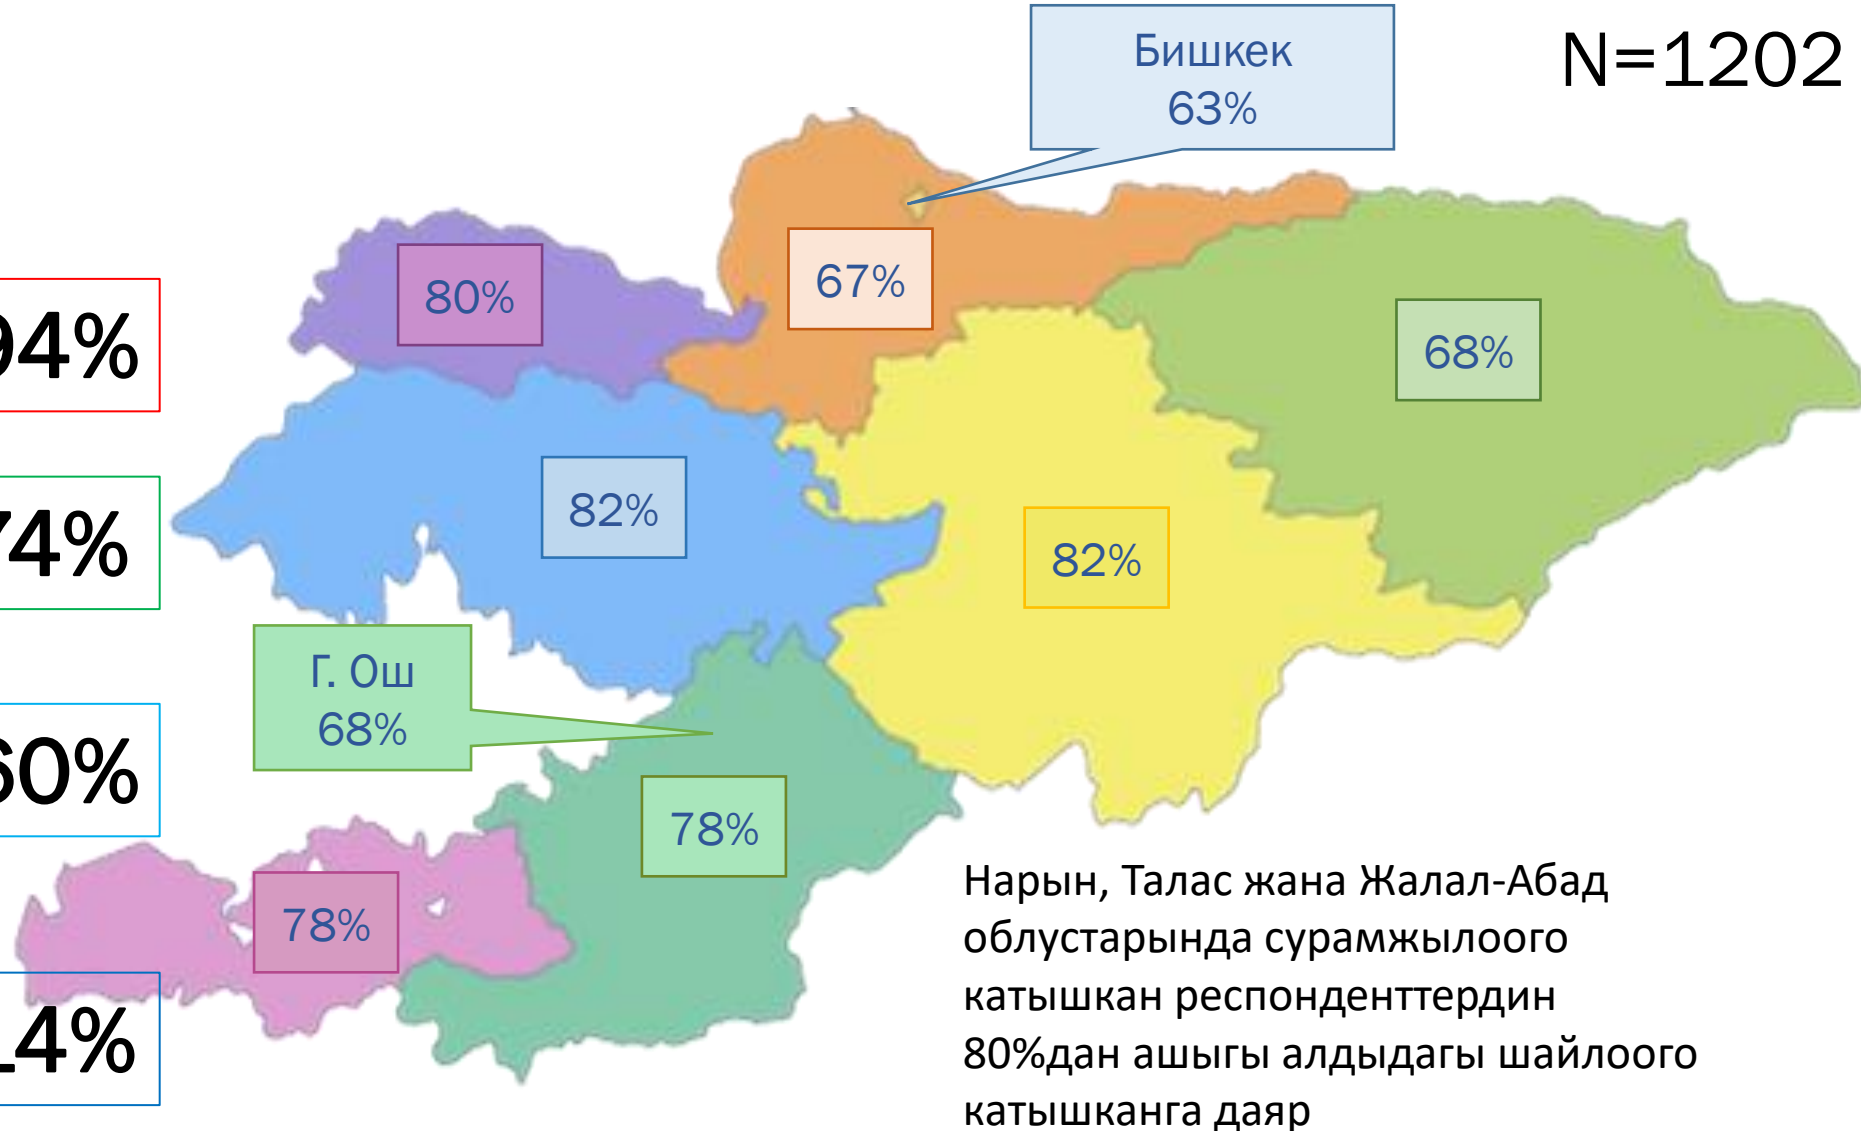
Бишкек
63%

N=1202

94%

74%

60%

14%

80%

67%

68%

82%

82%

Г. Ош
68%

78%

78%

Нарын, Талас жана Жалал-Абад облустарында сурамжылоого катышкан респонденттердин 80%дан ашыгы алдыдагы шайлоого катышканга даяр